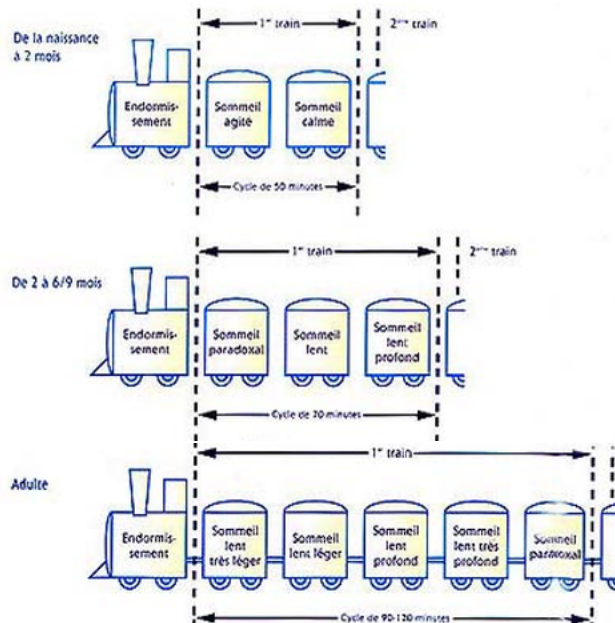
De la naissance à 2 mois

1$^{er}$ train

2$^{ème}$ train

Endormissement

Sommeil agité

Sommeil calme

Cycle de 50 minutes

De 2 à 6/9 mois

1$^{er}$ train

2$^{ème}$ train

Endormissement

Sommeil paradoxal

Sommeil lent

Sommeil lent profond

Cycle de 70 minutes

Adulte

1$^{er}$ train

Endormissement

Sommeil lent très léger

Sommeil lent léger

Sommeil lent profond

Sommeil lent très profond

Sommeil paradoxal

Cycle de 90-120 minutes